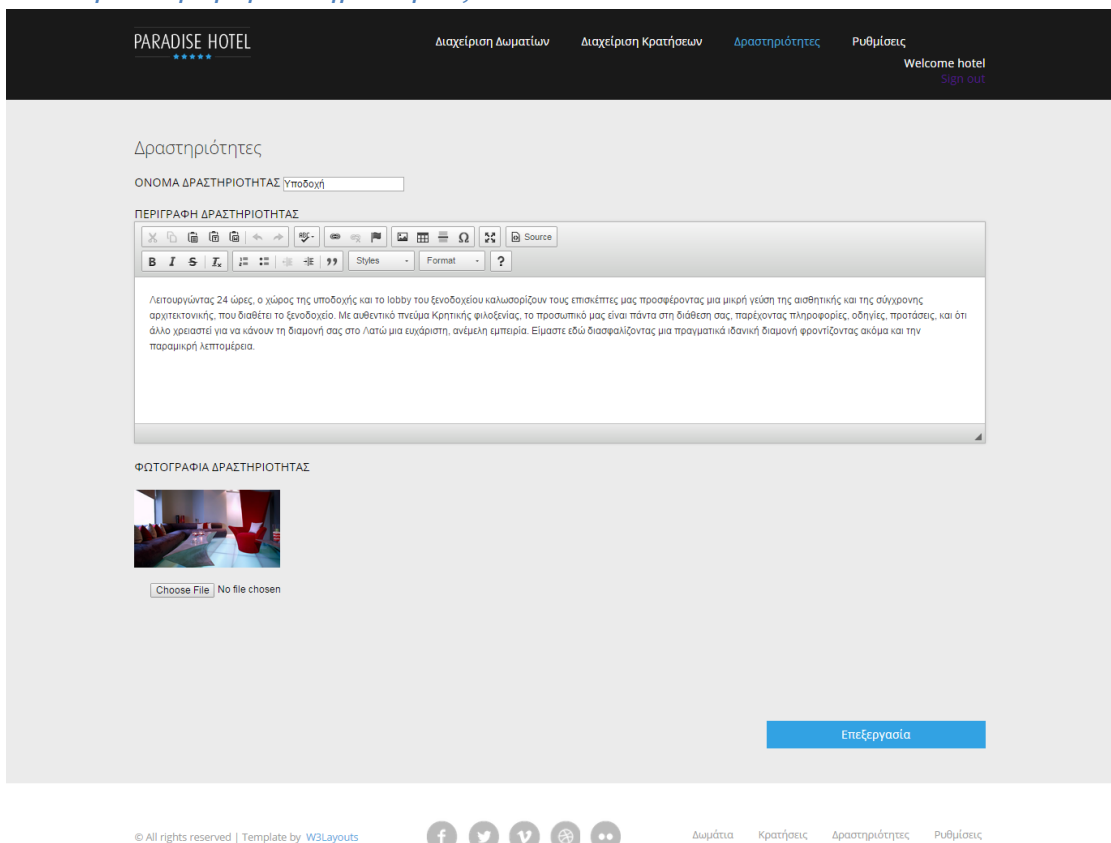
PARADISE HOTEL
★★★★★

Διαχείριση Δωματίων Διαχείριση Κρατήσεων Δραστηριότητες Ρυθμίσεις

Welcome hotel
Sign out

Δραστηριότητες

ΟΝΟΜΑ ΔΡΑΣΤΗΡΙΟΤΗΤΑΣ Υποδοχή

ΠΕΡΙΓΡΑΦΗ ΔΡΑΣΤΗΡΙΟΤΗΤΑΣ

Source

B I S $I_x$ 99 Styles Format ?

Λειτουργώντας 24 ώρες, ο χώρος της υποδοχής και το lobby του ξενοδοχείου καλωσορίζουν τους επισκέπτες μας προσφέροντας μια μικρή γεύση της αισθητικής και της σύγχρονης αρχιτεκτονικής, που διαθέτει το ξενοδοχείο. Με αυθεντικό πνεύμα Κρητικής φιλοξενίας, το προσωπικό μας είναι πάντα στη διάθεση σας, παρέχοντας πληροφορίες, οδηγίες, προτάσεις, και ότι άλλο χρειαστεί για να κάνουν τη διαμονή σας στο Λατώ μια ευχάριστη, ανέμελη εμπειρία. Είμαστε εδώ διασφαλίζοντας μια πραγματικά ιδανική διαμονή φροντίζοντας ακόμα και την παραμικρή λεπτομέρεια.

ΦΩΤΟΓΡΑΦΙΑ ΔΡΑΣΤΗΡΙΟΤΗΤΑΣ

Choose File No file chosen

Επεξεργασία

© All rights reserved | Template by W3Layouts

Δωμάτια Κρατήσεις Δραστηριότητες Ρυθμίσεις